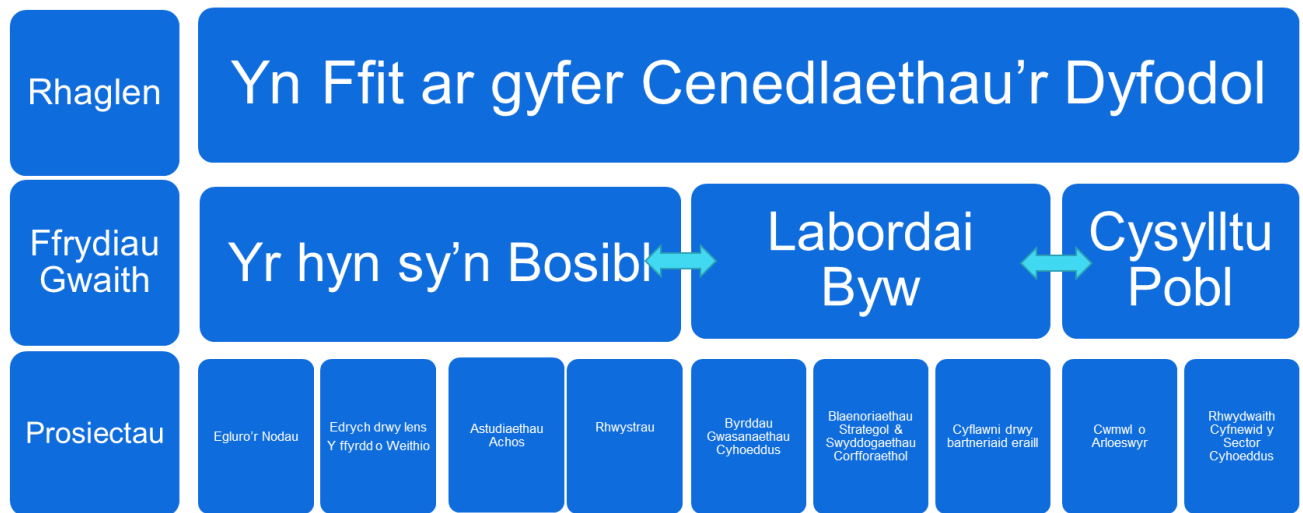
Rhaglen

Yn Ffit ar gyfer Cenedlaethau'r Dyfodol

Ffrydiau Gwaith

Yr hyn sy'n Bosibl

Labordai Byw

Cysylltu Pobl

Prosiectau

Egluro'r Nodau

Edrych drwy lens Y ffyrdd o Weithio

Astudiaethau Achos

Rhwystrau

Byrddau Gwasanaethau Cyhoeddus

Blaenoriaethau Strategol & Swyddogaethau Corfforaethol

Cyflawni drwy bartneriaid eraill

Cwmwl o Arloeswyr

Rhwydwaith Cyfnewid y Sector Cyhoeddus